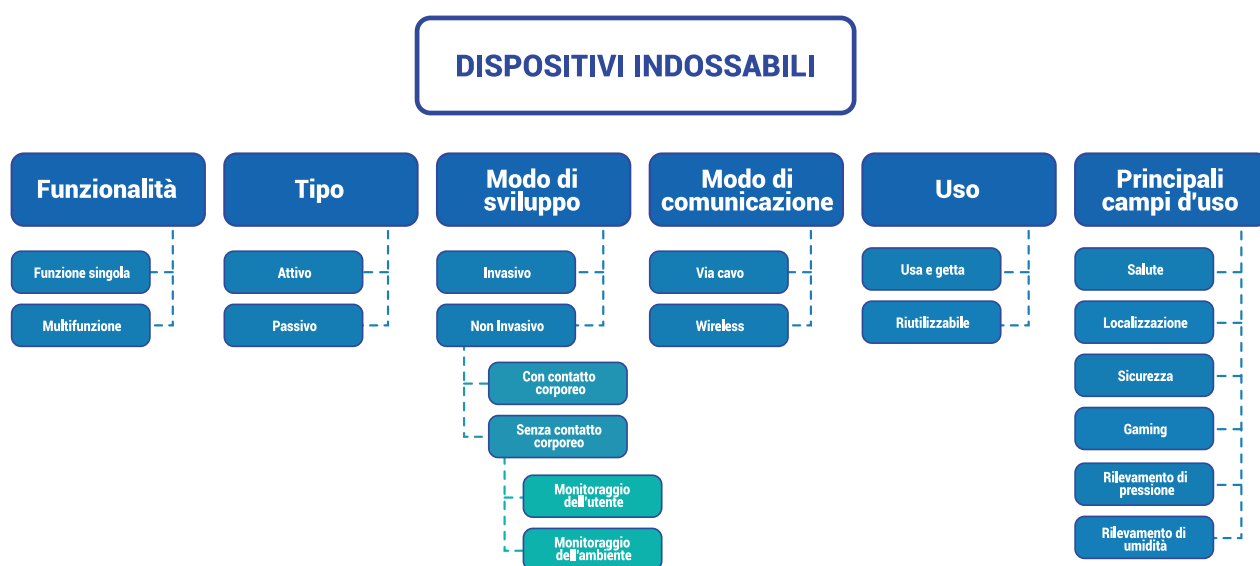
DISPOSITIVI INDOSSABILI

Funzionalità

Funzione singola

Multifunzione

Tipo

Attivo

Passivo

Modo di sviluppo

Invasivo

Non Invasivo

Con contatto corporeo

Senza contatto corporeo

Monitoraggio dell'utente

Monitoraggio dell'ambiente

Modo di comunicazione

Via cavo

Wireless

Uso

Usa e getta

Riutilizzabile

Principali campi d'uso

Salute

Localizzazione

Sicurezza

Gaming

Rilevamento di pressione

Rilevamento di umidità